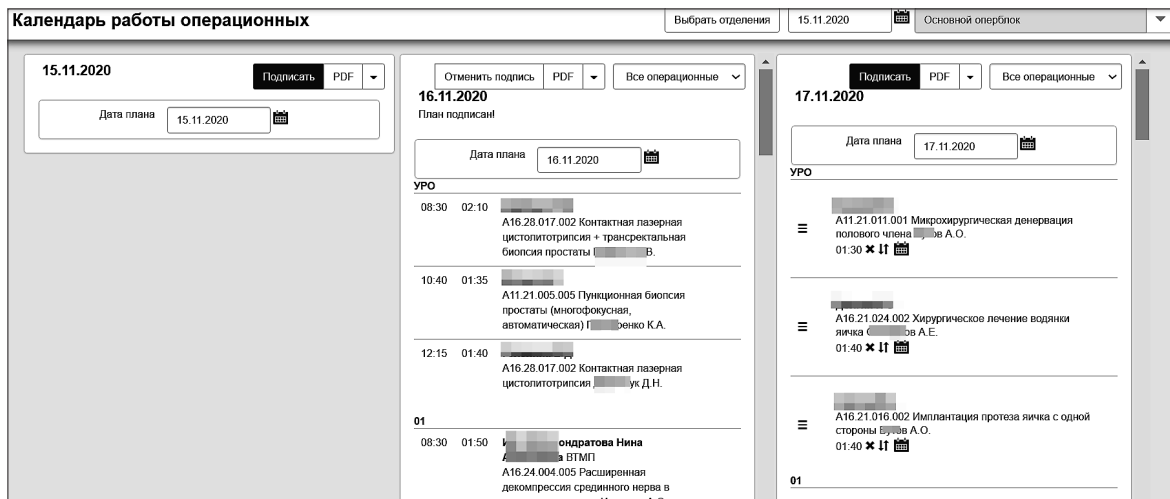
Календарь работы операционных

Выбрать отделения
15.11.2020
Основной оперблок

15.11.2020
Подписать
PDF
Дата плана
15.11.2020

Отменить подпись
PDF
Все операционные
16.11.2020
План подписан!
Дата плана
16.11.2020
УРО
08:30 02:10 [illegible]
A16.28.017.002 Контактная лазерная цистолитотрипсия + трансректальная биопсия простаты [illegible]В.
10:40 01:35 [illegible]
A11.21.005.005 Пункционная биопсия простаты (многофокусная, автоматическая) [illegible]енко К.А.
12:15 01:40 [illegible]
A16.28.017.002 Контактная лазерная цистолитотрипсия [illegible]ук Д.Н.
01
08:30 01:50 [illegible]ондратова Нина
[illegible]а ВТМП
A16.24.004.005 Расширенная декомпрессия срединного нерва в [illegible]

Подписать
PDF
Все операционные
17.11.2020
Дата плана
17.11.2020
УРО
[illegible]
A11.21.011.001 Микрохирургическая денервация полового члена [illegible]ов А.О.
01:30
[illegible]
A16.21.024.002 Хирургическое лечение водянки яичка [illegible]ов А.Е.
01:40
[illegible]
A16.21.016.002 Имплантация протеза яичка с одной стороны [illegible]ов А.О.
01:40
01